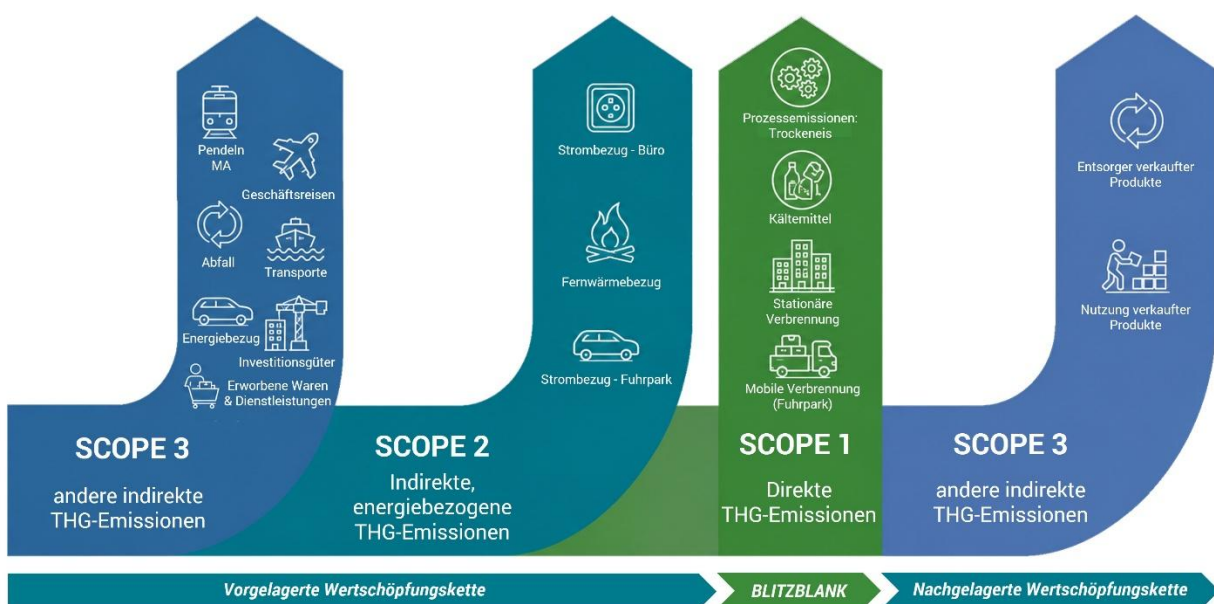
Pendeln MA

Geschäftsreisen

Abfall

Transporte

Energiebezug

Investitionsgüter

Erworbene Waren & Dienstleistungen

SCOPE 3

andere indirekte THG-Emissionen

Strombezug - Büro

Fernwärmebezug

Strombezug - Fuhrpark

SCOPE 2

Indirekte, energiebezogene THG-Emissionen

Prozessemissionen: Trockeneis

Kältemittel

Stationäre Verbrennung

Mobile Verbrennung (Fuhrpark)

SCOPE 1

Direkte THG-Emissionen

Entsorger verkaufter Produkte

Nutzung verkaufter Produkte

SCOPE 3

andere indirekte THG-Emissionen

Vorgelagerte Wertschöpfungskette

BLITZBLANK

Nachgelagerte Wertschöpfungskette